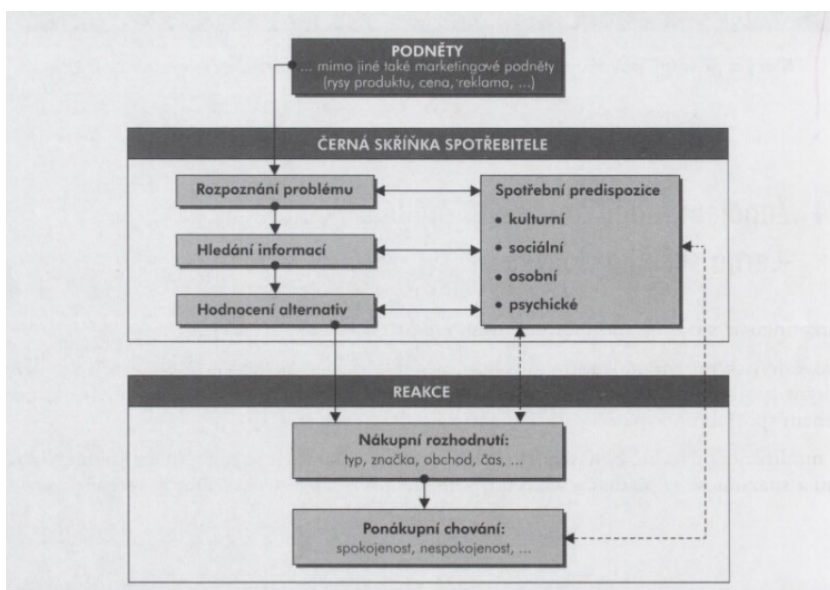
PODNĚTY
... mimo jiné také marketingové podněty (rysy produktu, cena, reklama, ...)

ČERNÁ SKŘÍŇKA SPOTŘEBITELE

Rozpoznání problému

Hledání informací

Hodnocení alternativ

Spotřební predispozice
• kulturní
• sociální
• osobní
• psychické

REAKCE

Nákupní rozhodnutí:
typ, značka, obchod, čas, ...

Ponákupní chování:
spokojenost, nespokojenost, ...